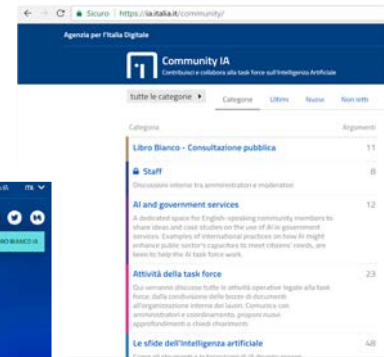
← → C Sicuro | https://ia.italia.it/community/

Agenzia per l'Italia Digitale

Community IA
Contribuisci e collabora alla task force sull'Intelligenza Artificiale

tutte le categorie ▸ Categorie Ultimi Nuovi Non letti

Categoria Argomenti

Libro Bianco - Consultazione pubblica 11

Staff 8
Discussioni interne tra amministratori e moderatori

AI and government services 12
A dedicated space for English-speaking community members to share ideas and case studies on the use of AI in government services. Examples of international practices on how AI might enhance public sector's capacities to meet citizens' needs, are keen to help the AI task force work.

Attività della task force 23
Qui verranno discusse tutte le attività operative legate alla task force: dalla condivisione delle bozze di documenti all'organizzazione interna del lavoro. Comunica con amministratori e coordinamento, proponi nuovi approfondimenti e chiedi chiarimenti

Le sfide dell'intelligenza artificiale 48
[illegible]

ITA
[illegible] BIANCO IA